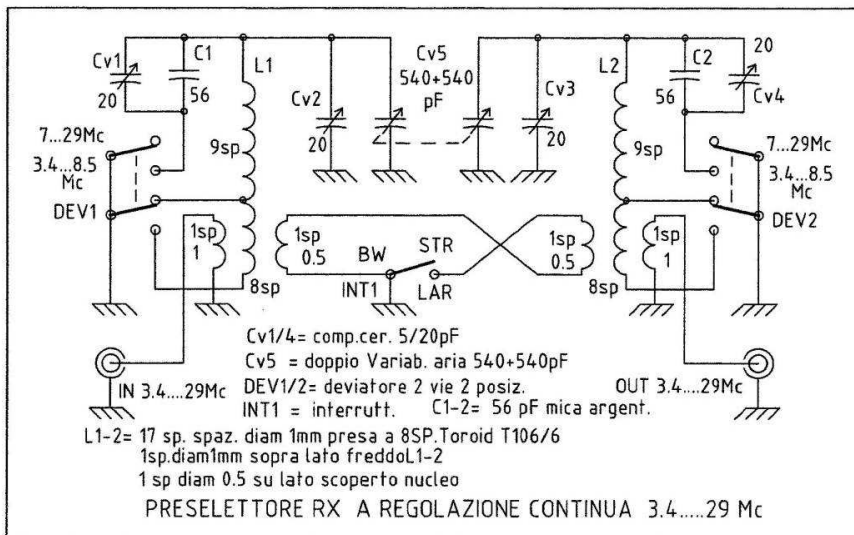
Cv1
20
C1
56
L1
9sp
Cv2
20
Cv5
540+540
pF
Cv3
20
L2
9sp
C2
56
20
Cv4
7...29Mc
3.4...8.5
Mc
DEV1
1sp
1
8sp
1sp
0.5
BW
STR
INT1
LAR
1sp
0.5
7...29Mc
3.4...8.5
Mc
DEV2
1sp
1
8sp

Cv1/4= comp.cer. 5/20pF
Cv5 = doppio Variab. aria 540+540pF
DEV1/2= deviatore 2 vie 2 posiz.
INT1 = interrutt. C1-2= 56 pF mica argent.
IN 3.4....29Mc
OUT 3.4....29Mc

L1-2= 17 sp. spaz. diam 1mm presa a 8SP.Toroid T106/6
1sp.diam1mm sopra lato freddoL1-2
1 sp diam 0.5 su lato scoperto nucleo

PRESELETTORE RX A REGOLAZIONE CONTINUA 3.4.....29 Mc